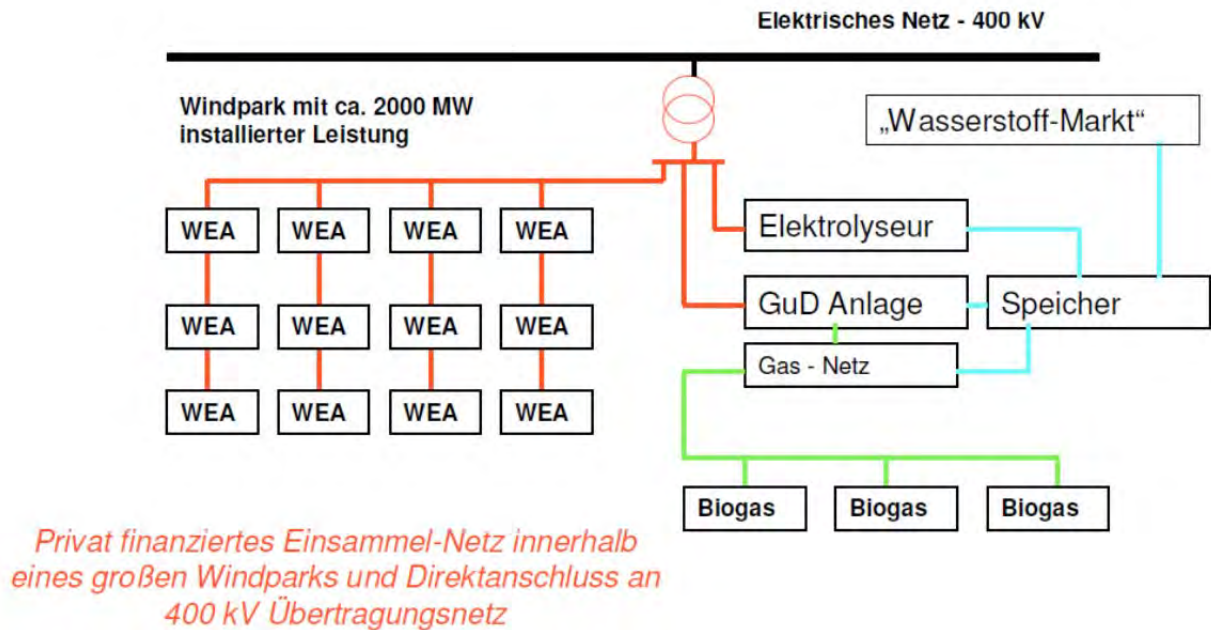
Elektrisches Netz - 400 kV

Windpark mit ca. 2000 MW installierter Leistung

„Wasserstoff-Markt“

WEA
WEA
WEA
WEA

Elektrolyseur

WEA
WEA
WEA
WEA

GuD Anlage

Speicher

Gas - Netz

WEA
WEA
WEA
WEA

Biogas
Biogas
Biogas

Privat finanziertes Einsammel-Netz innerhalb eines großen Windparks und Direktanschluss an 400 kV Übertragungsnetz